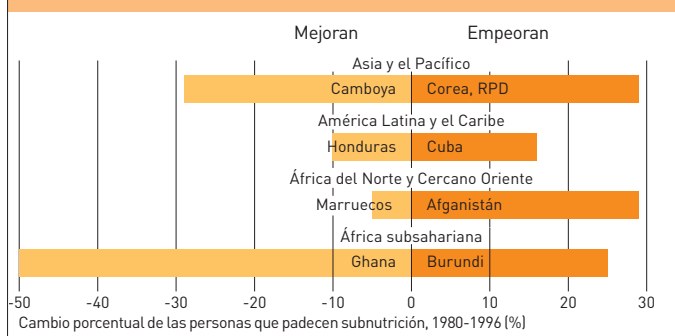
Mejoran

Empeoran

Asia y el Pacífico

Camboya

Corea, RPD

América Latina y el Caribe

Honduras

Cuba

África del Norte y Cercano Oriente

Marruecos

Afganistán

África subsahariana

Ghana

Burundi

-50

-40

-30

-20

-10

0

10

20

30

Cambio porcentual de las personas que padecen subnutrición, 1980-1996 (%)